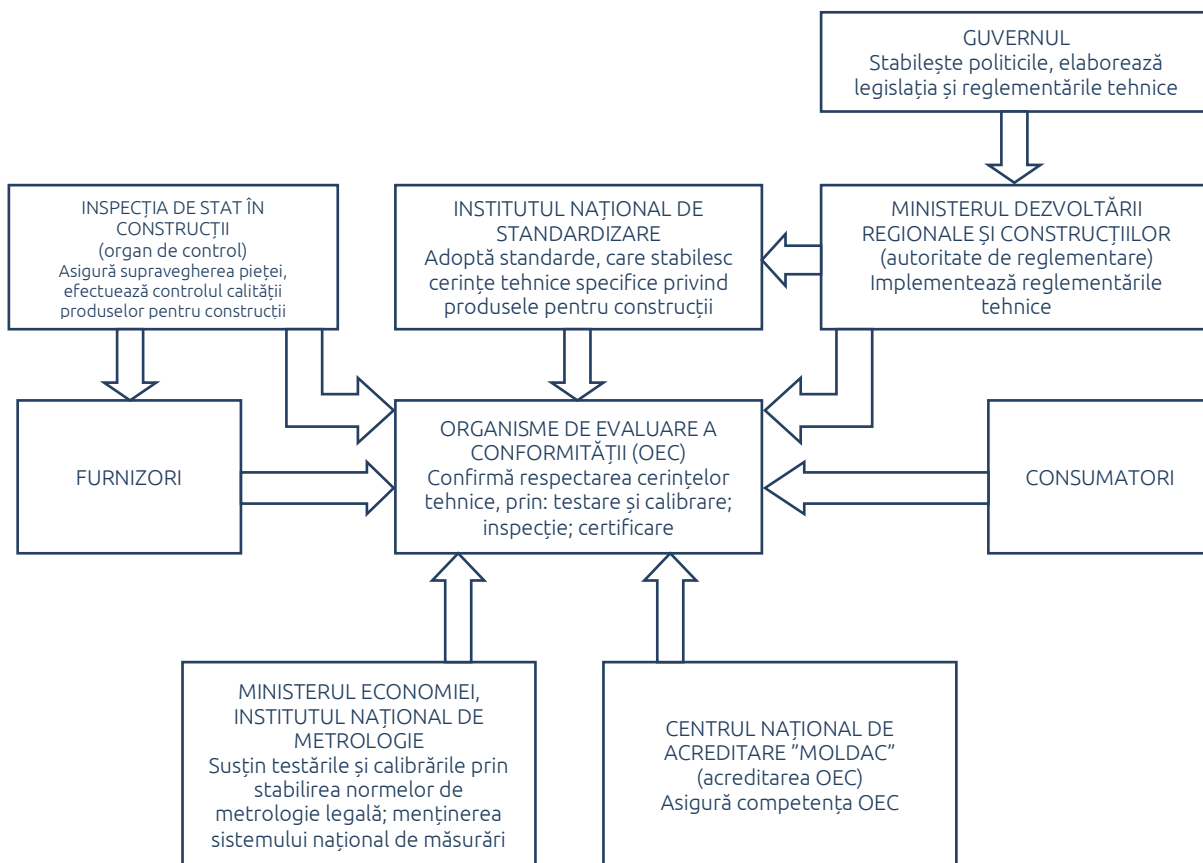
GUVERNUL
Stabileşte politicile, elaborează legislaţia şi reglementările tehnice

INSPECŢIA DE STAT ÎN CONSTRUCŢII
(organ de control)
Asigură supravegherea pieţei, efectuează controlul calităţii produselor pentru construcţii

INSTITUTUL NAŢIONAL DE STANDARDIZARE
Adoptă standarde, care stabilesc cerinţe tehnice specifice privind produsele pentru construcţii

MINISTERUL DEZVOLTĂRII REGIONALE ŞI CONSTRUCŢIILOR
(autoritate de reglementare)
Implementează reglementările tehnice

FURNIZORI

ORGANISME DE EVALUARE A CONFORMITĂŢII (OEC)
Confirmă respectarea cerinţelor tehnice, prin: testare şi calibrare; inspecţie; certificare

CONSUMATORI

MINISTERUL ECONOMIEI, INSTITUTUL NAŢIONAL DE METROLOGIE
Susţin testările şi calibrările prin stabilirea normelor de metrologie legală; menţinerea sistemului naţional de măsurări

CENTRUL NAŢIONAL DE ACREDITARE ”MOLDAC”
(acreditarea OEC)
Asigură competenţa OEC